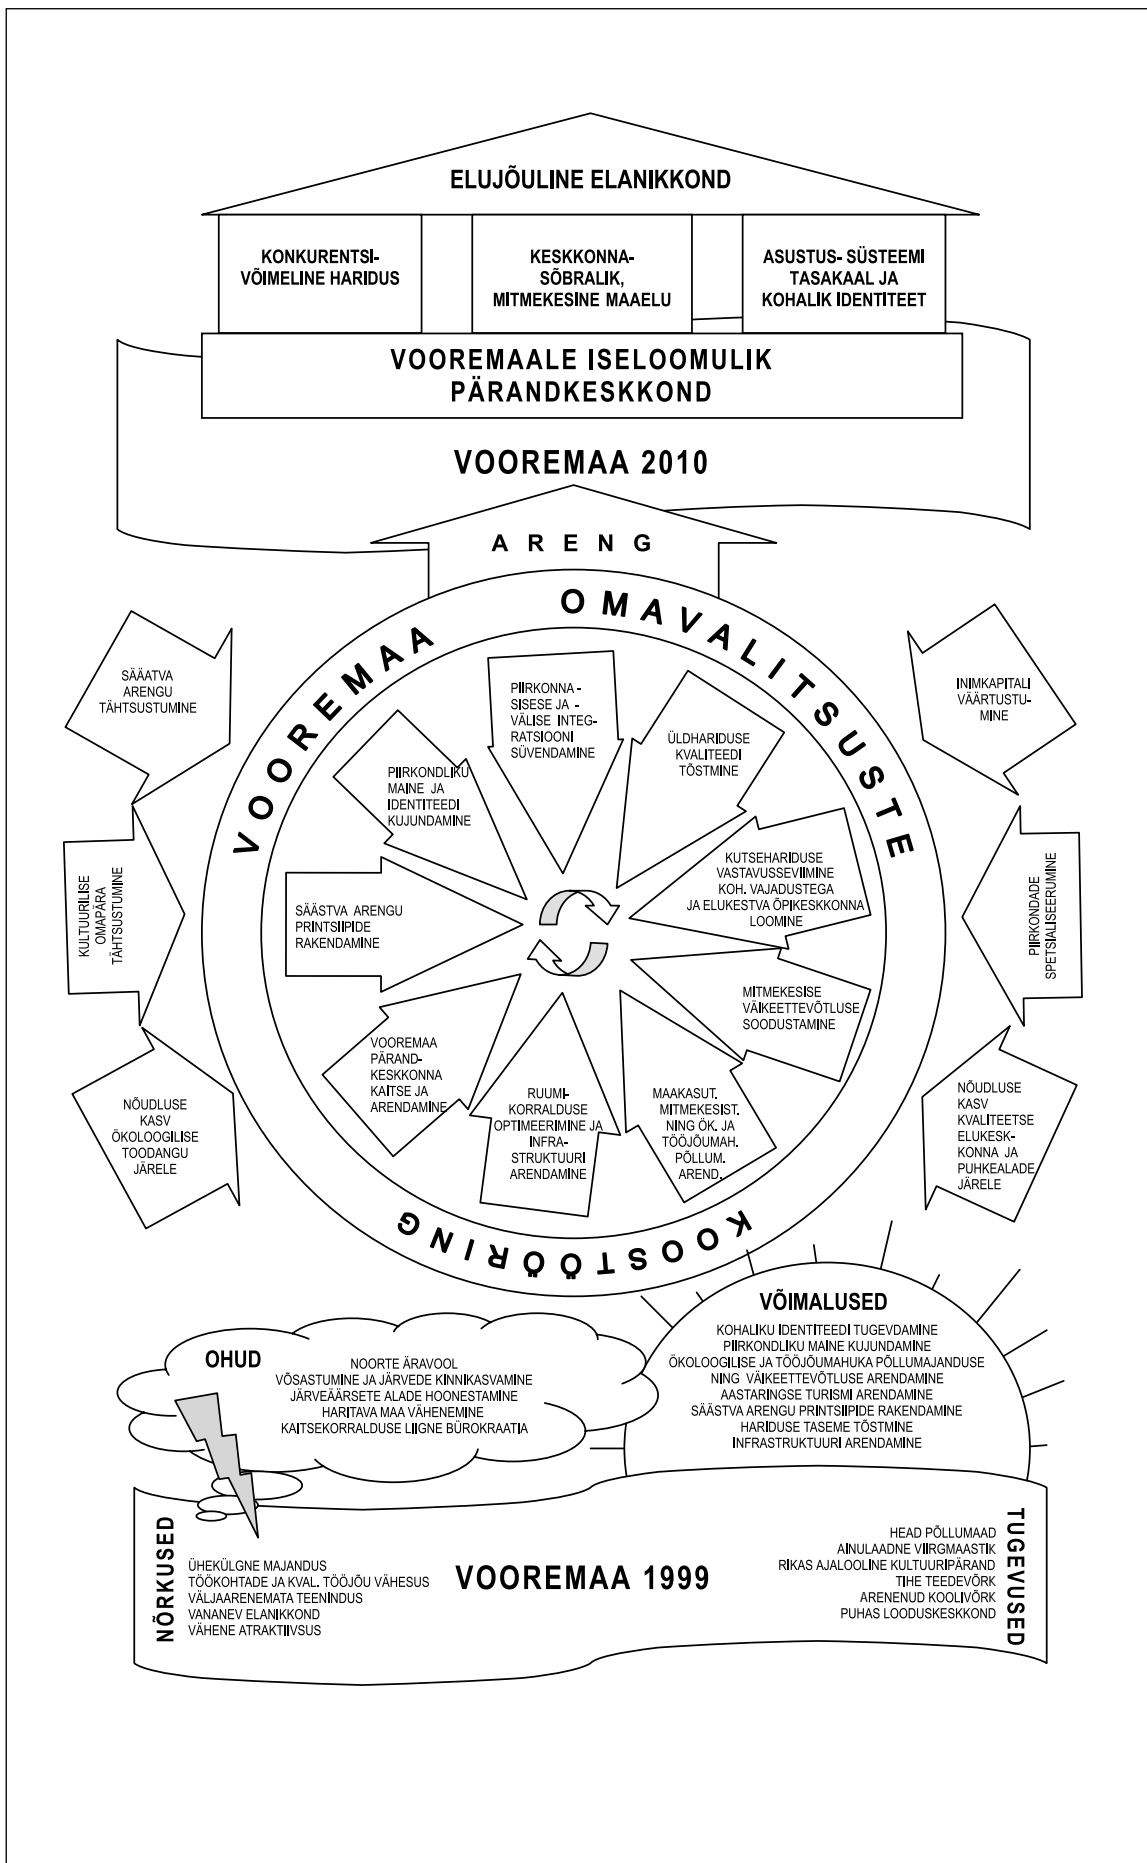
ELUJÕULINE ELANIKKOND

KONKURENTSIVÕIMELINE HARIDUS

KESKKONNASÕBRALIK, MITMEKESINE MAAELU

ASUSTUS- SÜSTEEMI TASAKAAL JA KOHALIK IDENTITEET

VOOREMAALE ISELOOMULIK PÄRANDKESKKOND

VOOREMAA 2010

A R E N G

VOOREMAA OMAVALITSUSTE KOOSTÖÖRING

SÄÄATVA ARENGU TÄHTSUSTUMINE

KULTUURILISE OMAPÄRA TÄHTSUSTUMINE

NÕUDLUSE KASV ÖKOLOOGILISE TOODANGU JÄRELE

INIMKAPITALI VÄÄRTUSTUMINE

PIIRKONDADE SPETSIALISEERUMINE

NÕUDLUSE KASV KVALITEETSE ELUKESKKONNA JA PUHKEALADE JÄRELE

PIIRKONNASISESE JA -VÄLISE INTEGRATSIOONI SÜVENDAMINE

ÜLDHARIDUSE KVALITEEDI TÕSTMINE

KUTSEHARIDUSE VASTAVUSSEVIIMINE KOH. VAJADUSTEGA JA ELUKESTVA ÕPIKESKKONNA LOOMINE

MITMEKESISE VÄIKEETTEVÕTLUSE SOODUSTAMINE

MAAKASUT. MITMEKESIST. NING ÖK. JA TÖÖJÕUMAH. PÕLLUM. AREND.

RUUMIKORRALDUSE OPTIMEERIMINE JA INFRASTRUKTUURI ARENDAMINE

VOOREMAA PÄRANDKESKKONNA KAITSE JA ARENDAMINE

SÄÄSTVA ARENGU PRINTSIIPIDE RAKENDAMINE

PIIRKONDLIKU MAINE JA IDENTITEEDI KUJUNDAMINE

VÕIMALUSED
KOHALIKU IDENTITEEDI TUGEVDAMINE
PIIRKONDLIKU MAINE KUJUNDAMINE
ÖKOLOOGILISE JA TÖÖJÕUMAHUKA PÕLLUMAJANDUSE NING VÄIKEETTEVÕTLUSE ARENDAMINE
AASTARINGSE TURISMI ARENDAMINE
SÄÄSTVA ARENGU PRINTSIIPIDE RAKENDAMINE
HARIDUSE TASEME TÕSTMINE
INFRASTRUKTUURI ARENDAMINE

OHUD
NOORTE ÄRAVOOL
VÕSASTUMINE JA JÄRVEDE KINNIKASVAMINE
JÄRVEÄÄRSETE ALADE HOONESTAMINE
HARITAVA MAA VÄHENEMINE
KAITSEKORRALDUSE LIIGNE BÜROKRAATIA

NÕRKUSED
ÜHEKÜLGNE MAJANDUS
TÖÖKOHTADE JA KVAL. TÖÖJÕU VÄHESUS
VÄLJAARENEMATA TEENINDUS
VANANEV ELANIKKOND
VÄHENE ATRAKTIIVSUS

VOOREMAA 1999

TUGEVUSED
HEAD PÕLLUMAAD
AINULAADNE VIIRGMAASTIK
RIKAS AJALOOLINE KULTUURIPÄRAND
TIHE TEEDEVÕRK
ARENENUD KOOLIVÕRK
PUHAS LOODUSKESKKOND